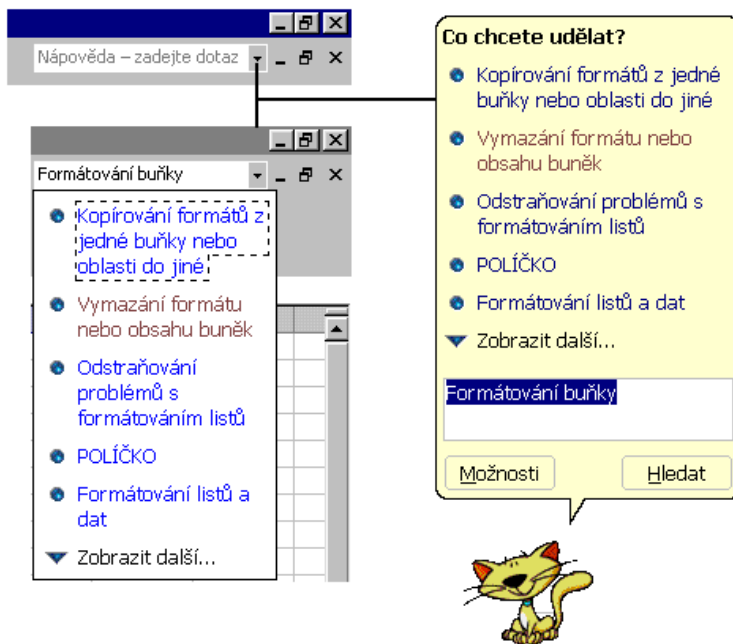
Nápověda – zadejte dotaz

Formátování buňky

Kopírování formátů z jedné buňky nebo oblasti do jiné

Vymazání formátu nebo obsahu buněk

Odstraňování problémů s formátováním listů

POLÍČKO

Formátování listů a dat

Zobrazit další...

Co chcete udělat?

Kopírování formátů z jedné buňky nebo oblasti do jiné

Vymazání formátu nebo obsahu buněk

Odstraňování problémů s formátováním listů

POLÍČKO

Formátování listů a dat

Zobrazit další...

Formátování buňky

Možnosti

Hledat